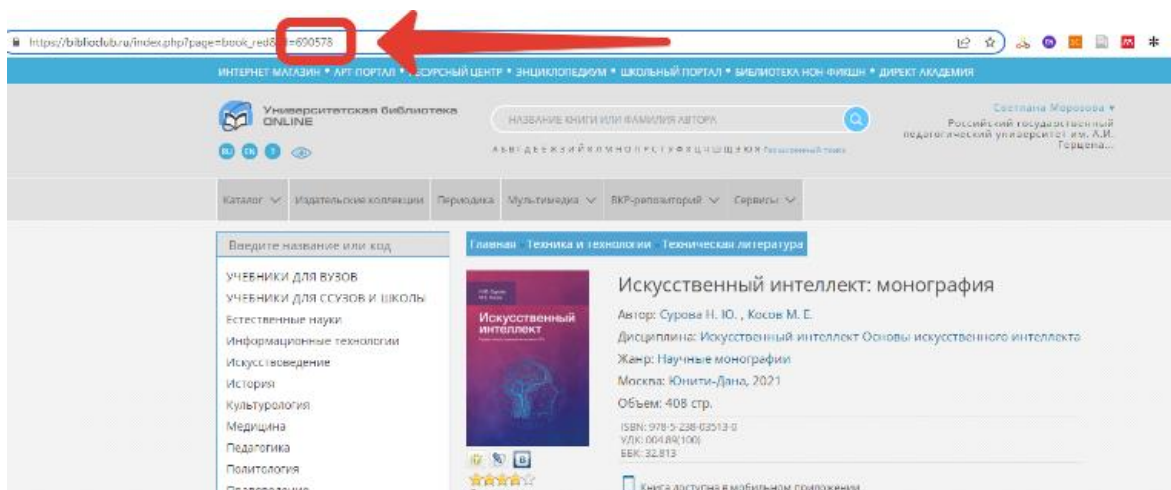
https://biblioclub.ru/index.php?page=book_red&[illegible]=690578

ИНТЕРНЕТ МАГАЗИН • АРТ-ПОРТАЛ • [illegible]ЕСУРСНЫЙ ЦЕНТР • ЭНЦИКЛОПЕДИУМ • ШКОЛЬНЫЙ ПОРТАЛ • БИБЛИОТЕКА НОН ФИКШН • ДИРЕКТ АКАДЕМИЯ

Университетская библиотека ONLINE

НАЗВАНИЕ КНИГИ ИЛИ ФАМИЛИЯ АВТОРА

А Б В Г Д Е Ё Ж З И Й К Л М Н О П Р С Т У Ф Х Ц Ч Ш Щ Э Ю Я Расширенный поиск

Светлана Морозова ▾
Российский государственный педагогический университет им. А.И. Герцена...

Каталог ∨ Издательские коллекции Периодика Мультимедиа ∨ ВКР-репозиторий ∨ Сервисы ∨

Введите название или код

УЧЕБНИКИ ДЛЯ ВУЗОВ
УЧЕБНИКИ ДЛЯ ССУЗОВ И ШКОЛЫ
Естественные науки
Информационные технологии
Искусствоведение
История
Культурология
Медицина
Педагогика
Политология

Главная Техника и технологии Техническая литература

Искусственный интеллект

Искусственный интеллект: монография

Автор: Сурова Н. Ю. , Косов М. Е.
Дисциплина: Искусственный интеллект Основы искусственного интеллекта
Жанр: Научные монографии
Москва: Юнити-Дана, 2021
Объем: 408 стр.

ISBN: 978-5-238-03513-0
УДК: 004.89(100)
ББК: 32.813

Книга доступна в мобильном приложении